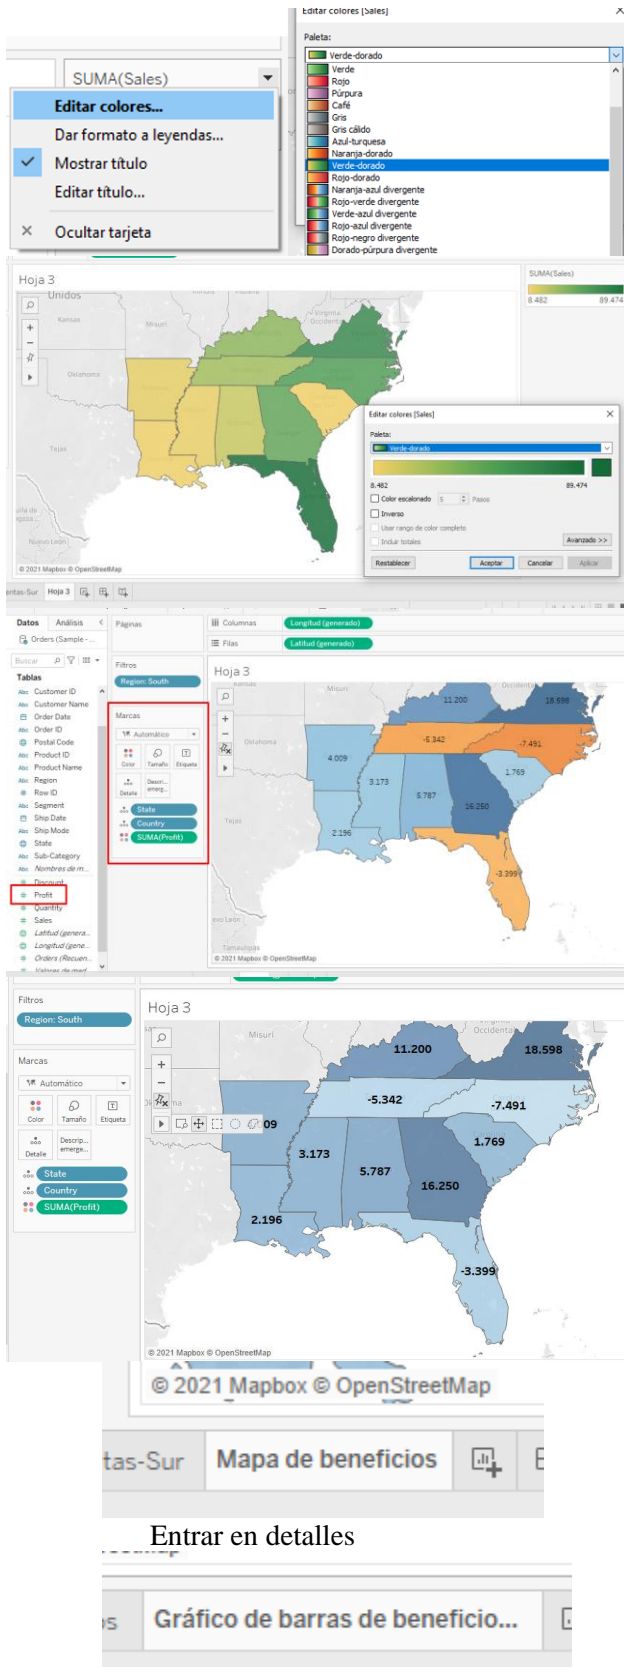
SUMA(Sales)

Editar colores...
Dar formato a leyendas...
Mostrar título
Editar título...
Ocultar tarjeta

Editar colores [Sales]
Paleta:
Verde-dorado
Verde
Rojo
Púrpura
Café
Gris
Gris cálido
Azul-turquesa
Naranja-dorado
Verde-dorado
Rojo-dorado
Naranja-azul divergente
Rojo-verde divergente
Verde-azul divergente
Rojo-azul divergente
Rojo-negro divergente
Dorado-púrpura divergente

Hoja 3
Unidos
Kansas
Misuri
Virginia Occidental
Oklahoma
Texas
Nuevo León
© 2021 Mapbox © OpenStreetMap

SUMA(Sales)
8.482
89.474

Editar colores [Sales]
Paleta:
Verde-dorado
8.482
89.474
Color escalonado 5 Pasos
Inverso
Usar rango de color completo
Incluir totales
Avanzado >>
Restablecer
Aceptar
Cancelar
Aplicar

Hoja 3

Datos
Análisis
Orders (Sample - ...
Buscar
Tablas
Customer ID
Customer Name
Order Date
Order ID
Postal Code
Product ID
Product Name
Region
Row ID
Segment
Ship Date
Ship Mode
State
Sub-Category
Nombres de m...
Discount
Profit
Quantity
Sales
Latitud (genera...
Longitud (gene...
Orders (Recuen...
Valores de med...

Páginas
Filtros
Region: South
Marcas
Automático
Color
Tamaño
Etiqueta
Detalle
Descri... emerg...
State
Country
SUMA(Profit)

Columnas
Longitud (generado)
Filas
Latitud (generado)

Hoja 3
Kansas
Misuri
Occidenta
Oklahoma
Texas
11.200
18.598
-5.342
-7.491
4.009
1.769
3.173
5.787
16.250
2.196
-3.399
Nuevo León
Tamaulipas
© 2021 Mapbox © OpenStreetMap

Filtros
Region: South
Marcas
Automático
Color
Tamaño
Etiqueta
Detalle
Descrip... emerge...
State
Country
SUMA(Profit)

Hoja 3
Misuri
Occidental
11.200
18.598
-5.342
-7.491
09
1.769
3.173
5.787
16.250
2.196
-3.399
© 2021 Mapbox © OpenStreetMap

© 2021 Mapbox © OpenStreetMap
tas-Sur
Mapa de beneficios

Entrar en detalles

Gráfico de barras de beneficio...